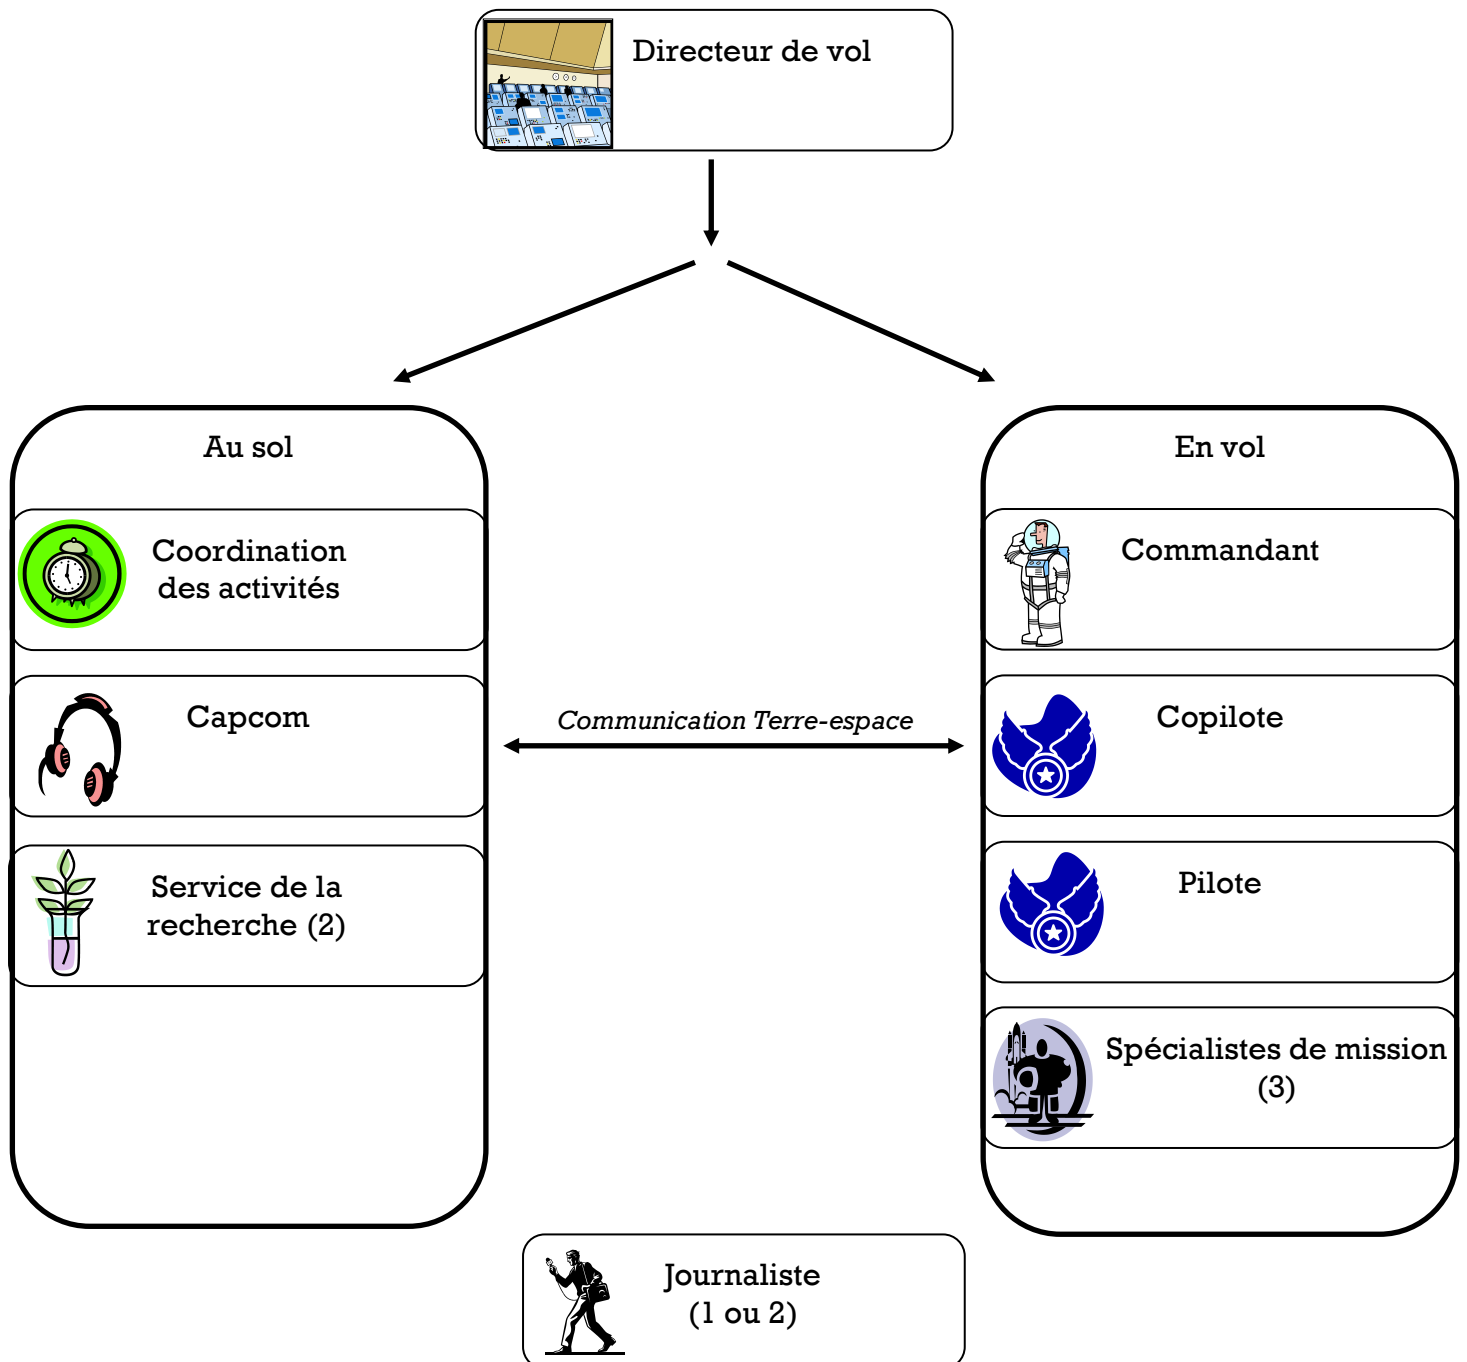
Directeur de vol

Au sol

Coordination des activités

Capcom

Service de la recherche (2)

Communication Terre-espace

En vol

Commandant

Copilote

Pilote

Spécialistes de mission (3)

Journaliste (1 ou 2)